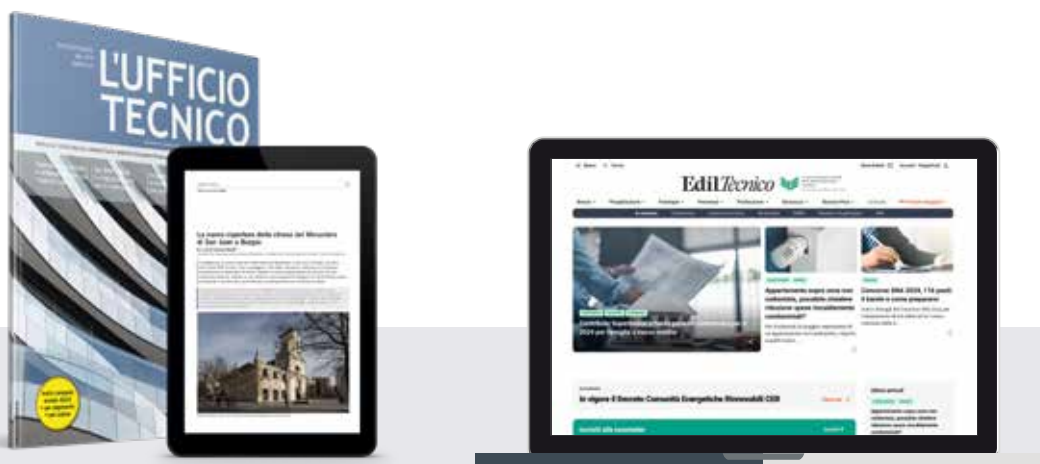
L'UFFICIO TECNICO

La nuova copertura della chiesa del Monastero di San Juan a Burgos

EdilTecnico

Appartamento sopra zona non coibentata, possibile chiedere riduzione spese riscaldamento condominiali?

Concorso INL 2024, 174 posti: il bando e come prepararsi

In vigore il Decreto Comunità Energetiche Rinnovabili CER

Iscriviti alla newsletter